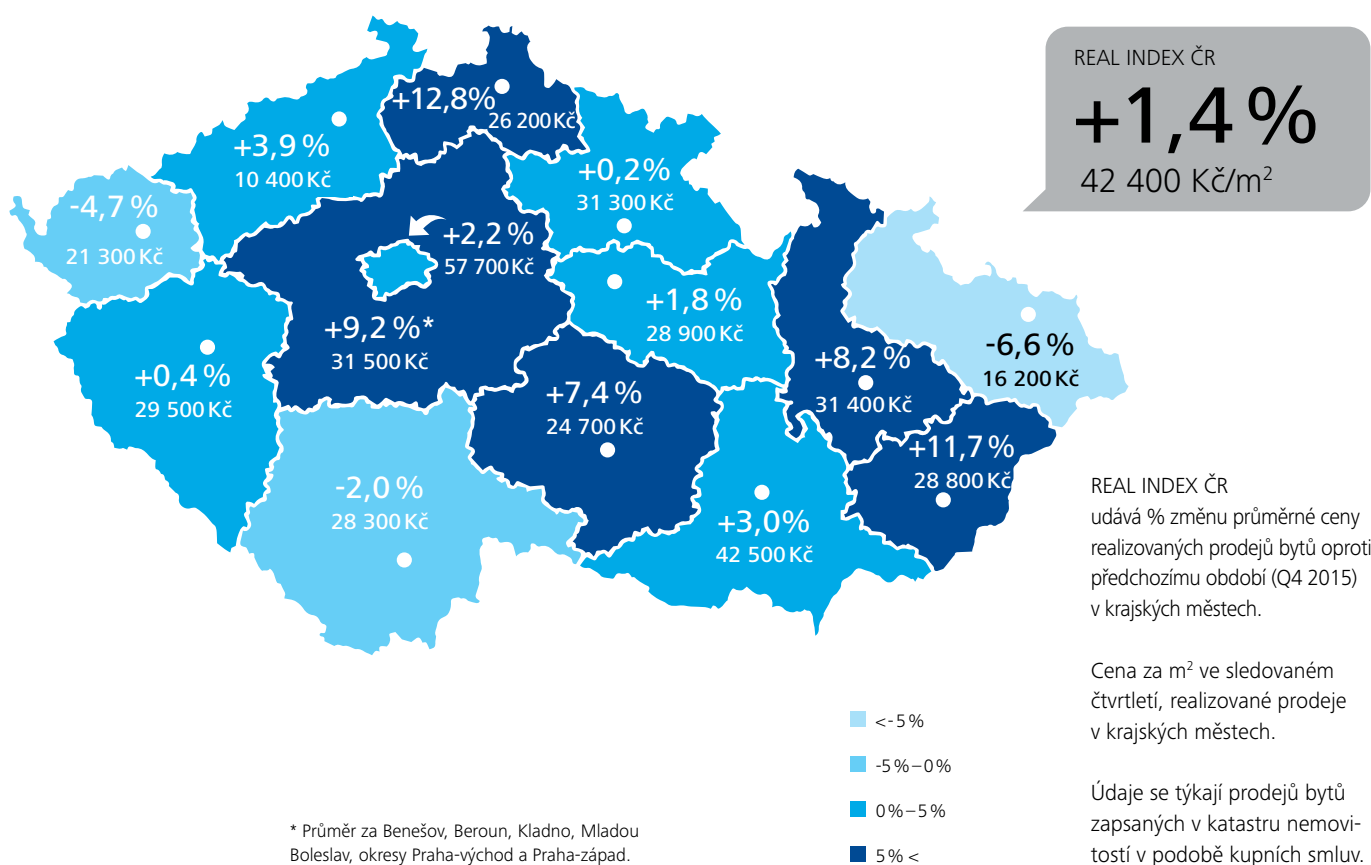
REAL INDEX ČR
+1,4 %
42 400 Kč/m$^2$

+12,8%
26 200 Kč

+3,9 %
10 400 Kč

-4,7 %
21 300 Kč

+0,2%
31 300 Kč

+2,2 %
57 700 Kč

+1,8 %
28 900 Kč

+9,2 %*
31 500 Kč

+0,4 %
29 500 Kč

+7,4 %
24 700 Kč

+8,2 %
31 400 Kč

-6,6 %
16 200 Kč

+11,7 %
28 800 Kč

-2,0 %
28 300 Kč

+3,0%
42 500 Kč

REAL INDEX ČR
udává % změnu průměrné ceny realizovaných prodejů bytů oproti předchozímu období (Q4 2015) v krajských městech.

Cena za m$^2$ ve sledovaném čtvrtletí, realizované prodeje v krajských městech.

Údaje se týkají prodejů bytů zapsaných v katastru nemovitostí v podobě kupních smluv.

<-5 %
-5 %–0 %
0 %–5 %
5 % <

* Průměr za Benešov, Beroun, Kladno, Mladou Boleslav, okresy Praha-východ a Praha-západ.